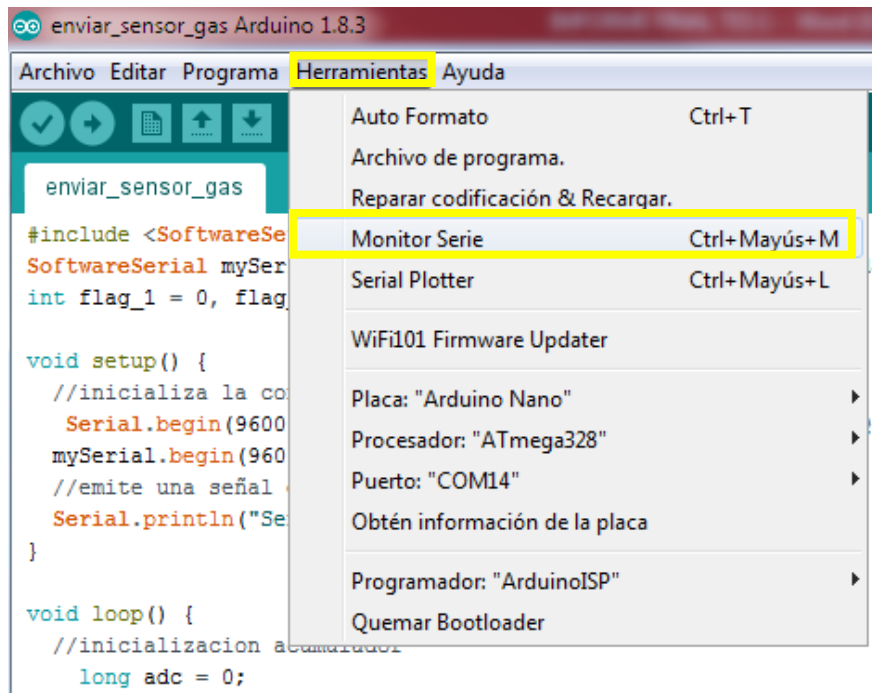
enviar_sensor_gas Arduino 1.8.3

Archivo Editar Programa Herramientas Ayuda

enviar_sensor_gas

#include <SoftwareSe
SoftwareSerial mySer
int flag_1 = 0, flag

void setup() {
//inicializa la co
Serial.begin(9600
mySerial.begin(960
//emite una señal
Serial.println("Se
}

void loop() {
//inicializacion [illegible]
long adc = 0;

Auto Formato Ctrl+T
Archivo de programa.
Reparar codificación & Recargar.
Monitor Serie Ctrl+Mayús+M
Serial Plotter Ctrl+Mayús+L
WiFi101 Firmware Updater
Placa: "Arduino Nano"
Procesador: "ATmega328"
Puerto: "COM14"
Obtén información de la placa
Programador: "ArduinoISP"
Quemar Bootloader